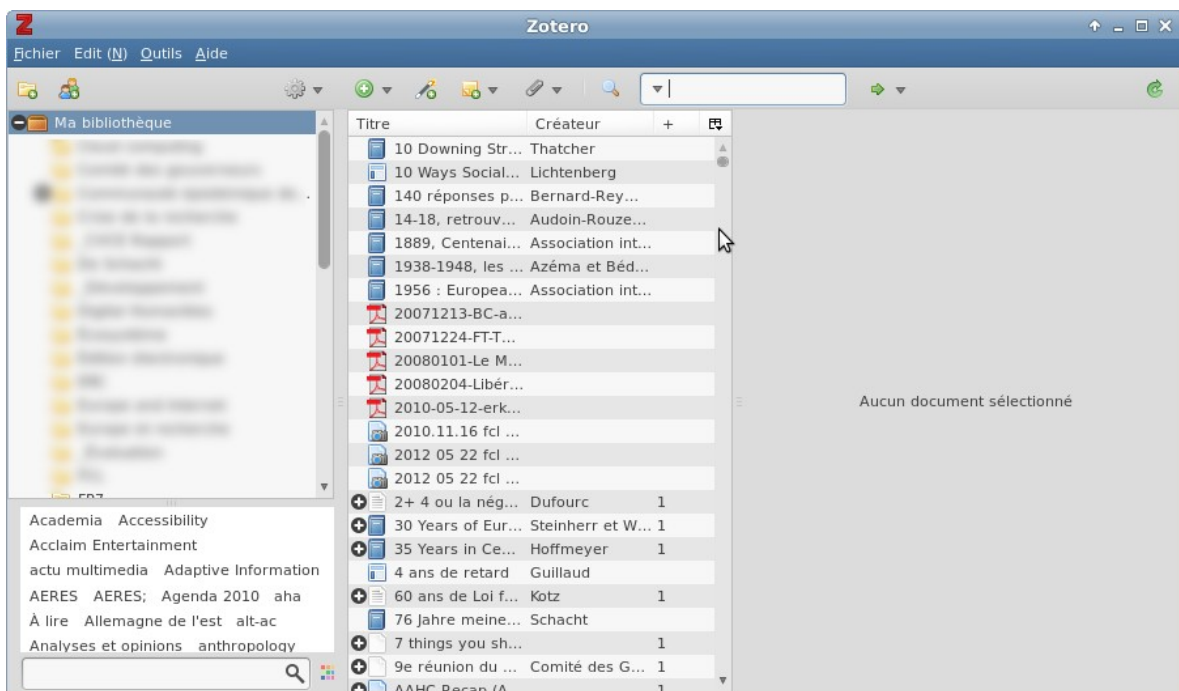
Zotero

Fichier Edit (N) Outils Aide

Ma bibliothèque

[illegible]

Academia Accessibility
Acclaim Entertainment
actu multimedia Adaptive Information
AERES AERES; Agenda 2010 aha
À lire Allemagne de l'est alt-ac
Analyses et opinions anthropology

| Titre | Créateur | + |
|---|---|---|
| 10 Downing Str... | Thatcher | |
| 10 Ways Social... | Lichtenberg | |
| 140 réponses p... | Bernard-Rey... | |
| 14-18, retrouv... | Audoin-Rouze... | |
| 1889, Centenai... | Association int... | |
| 1938-1948, les ... | Azéma et Béd... | |
| 1956 : Europea... | Association int... | |
| 20071213-BC-a... | | |
| 20071224-FT-T... | | |
| 20080101-Le M... | | |
| 20080204-Libér... | | |
| 2010-05-12-erk... | | |
| 2010.11.16 fcl ... | | |
| 2012 05 22 fcl ... | | |
| 2012 05 22 fcl ... | | |
| 2+ 4 ou la nég... | Dufourc | 1 |
| 30 Years of Eur... | Steinherr et W... | 1 |
| 35 Years in Ce... | Hoffmeyer | 1 |
| 4 ans de retard | Guillaud | |
| 60 ans de Loi f... | Kotz | 1 |
| 76 Jahre meine... | Schacht | |
| 7 things you sh... | | 1 |
| 9e réunion du ... | Comité des G... | 1 |
| AAHC Recap (A... | | 1 |

Aucun document sélectionné